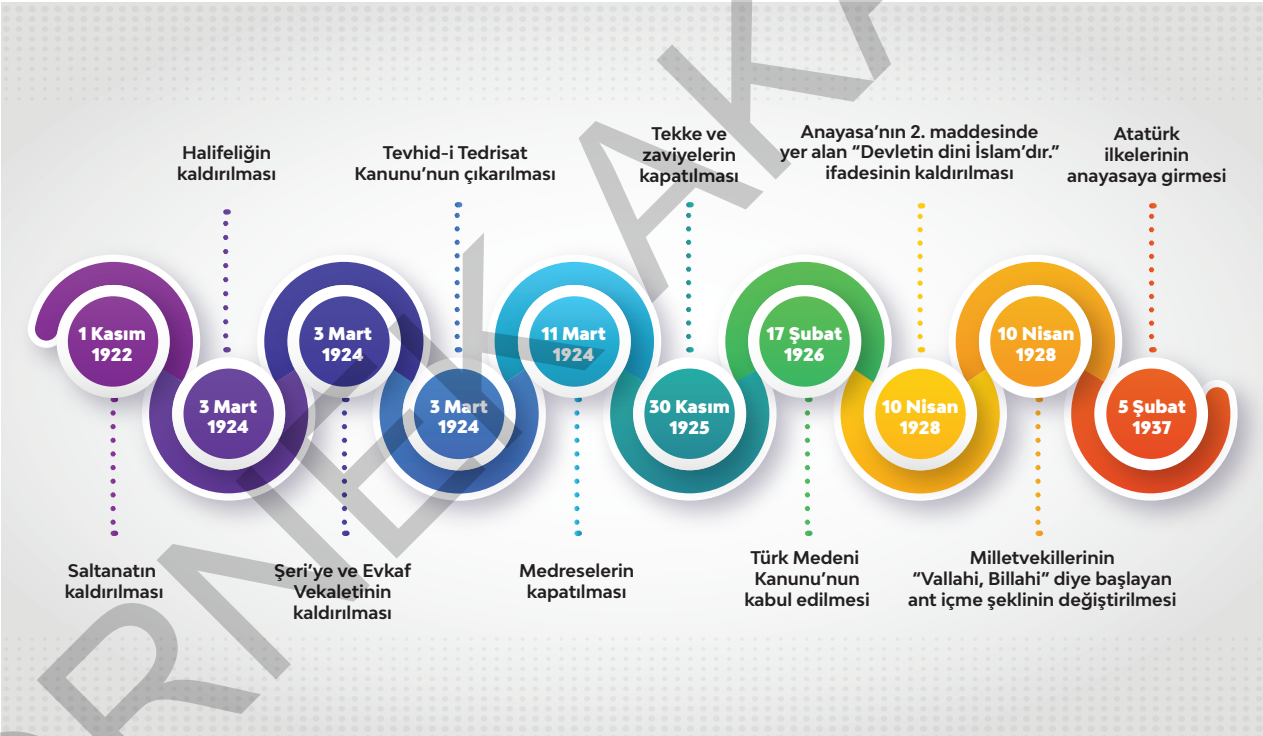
Halifeliğin kaldırılması

Tevhid-i Tedrisat Kanunu'nun çıkarılması

Tekke ve zaviyelerin kapatılması

Anayasa'nın 2. maddesinde yer alan "Devletin dini İslam'dır." ifadesinin kaldırılması

Atatürk ilkelerinin anayasaya girmesi

1 Kasım 1922

3 Mart 1924

3 Mart 1924

3 Mart 1924

11 Mart 1924

30 Kasım 1925

17 Şubat 1926

10 Nisan 1928

10 Nisan 1928

5 Şubat 1937

Saltanatın kaldırılması

Şeri'ye ve Evkaf Vekaletinin kaldırılması

Medreselerin kapatılması

Türk Medeni Kanunu'nun kabul edilmesi

Milletvekillerinin "Vallahi, Billahi" diye başlayan ant içme şeklinin değiştirilmesi

ÖRNEK AKT